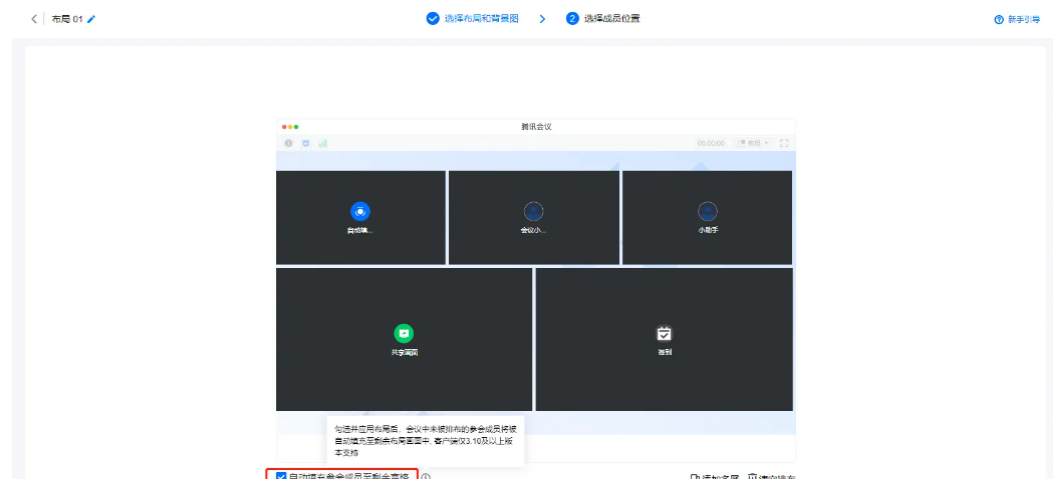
布局 01

选择布局和背景图 > 2 选择成员位置

新手引导

腾讯会议

00:00:00 布局

自动填...

会议小...

小助手

共享画面

签到

勾选并应用布局后，会议中未被排布的参会成员将被自动填充至剩余布局画面中，客户端仅3.10及以上版本支持

自动填充参会成员至剩余宫格

添加宫格 清空排布